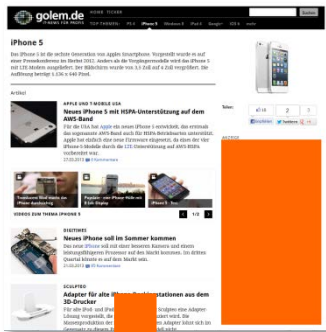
golem.de
IT-NEWS FÜR PROFIS

HOME TICKER

TOP THEMEN: PS4 iPhone 5 Windows 8 iPad 4 Google+ iOS 6 mehr

Suche

iPhone 5

Das iPhone 5 ist die sechste Generation von Apples Smartphone. Vorgestellt wurde es auf einer Pressekonferenz im Herbst 2012. Anders als die Vorgängermodelle wird das iPhone 5 mit LTE-Modem ausgeliefert. Der Bildschirm wurde von 3,5 Zoll auf 4 Zoll vergrößert. Die Auflösung beträgt 1.136 x 640 Pixel.

Artikel

APPLE UND T-MOBILE USA
Neues iPhone 5 mit HSPA-Unterstützung auf dem AWS-Band
Für die USA hat Apple ein neues iPhone 5 entwickelt, das erstmals das sogenannte AWS-Band nach Bit HSPA-Mobilfunknetze unterstützt. Apple hat dadurch eine neue Firmware eingesetzt, da einen der vier iPhone-5-Modelle nicht die LTE-Unterstützung auf AWS-Bands vorhanden war.
27.03.2013 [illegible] Kommentare

VIDEOS ZUM THEMA IPHONE 5
1/3

DIGITIMES
Neues iPhone soll im Sommer kommen
Für das neue iPhone soll mit einer besseren Kamera und einem leistungsfähigeren Prozessor auf den Markt kommen. Im dritten Quartal könnte es auf den Markt gehen.
27.03.2013 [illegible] Kommentare

SCULPTEO
Adapter für alte iPhone-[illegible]stationen aus dem 3D-Drucker
Für alte iPod- und iPhone-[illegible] Sculpteo eine Adapter-Lösung vorgestellt, die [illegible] werden wird. Die Massenproduktion der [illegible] Adapter nicht ein 3D-Drucker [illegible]

Teilen
2
0
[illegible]